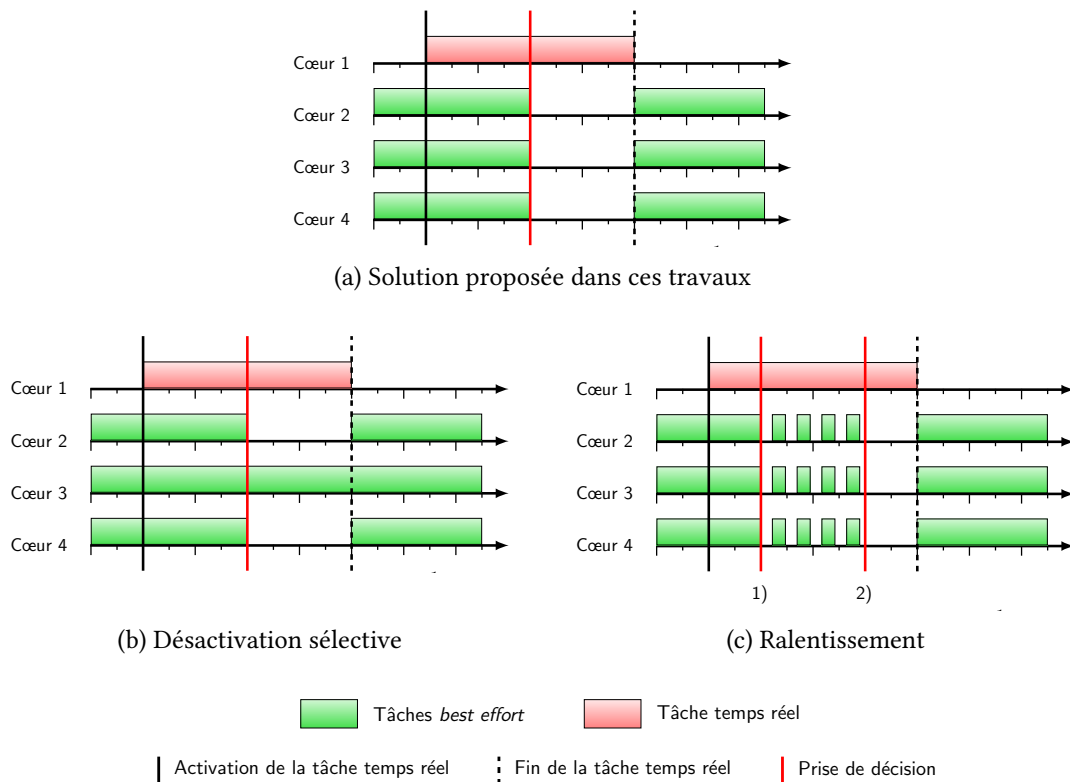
Cœur 1
Cœur 2
Cœur 3
Cœur 4

(a) Solution proposée dans ces travaux

Cœur 1
Cœur 2
Cœur 3
Cœur 4

(b) Désactivation sélective

Cœur 1
Cœur 2
Cœur 3
Cœur 4

1)
2)

(c) Ralentissement

Tâches *best effort*
Tâche temps réel

Activation de la tâche temps réel
Fin de la tâche temps réel
Prise de décision